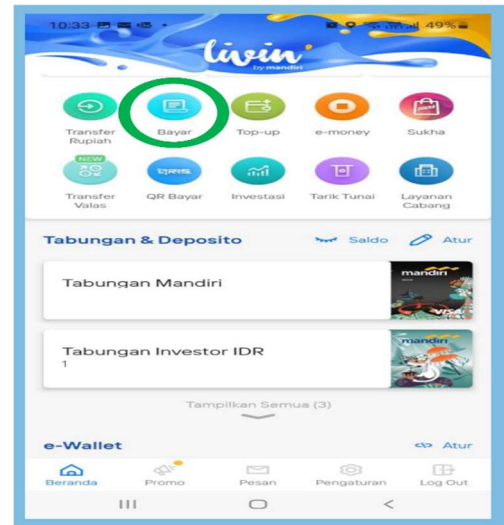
10:33

49%

livin' by mandiri

Transfer Rupiah

Bayar

Top-up

e-money

Sukha

NEW

Transfer Valas

QRIS

QR Bayar

Investasi

Tarik Tunai

Layanan Cabang

Tabungan & Deposito

Saldo

Atur

Tabungan Mandiri

mandiri

Tabungan Investor IDR

1

mandiri

Tampilkan Semua (3)

e-Wallet

Atur

Beranda

Promo

Pesan

Pengaturan

Log Out